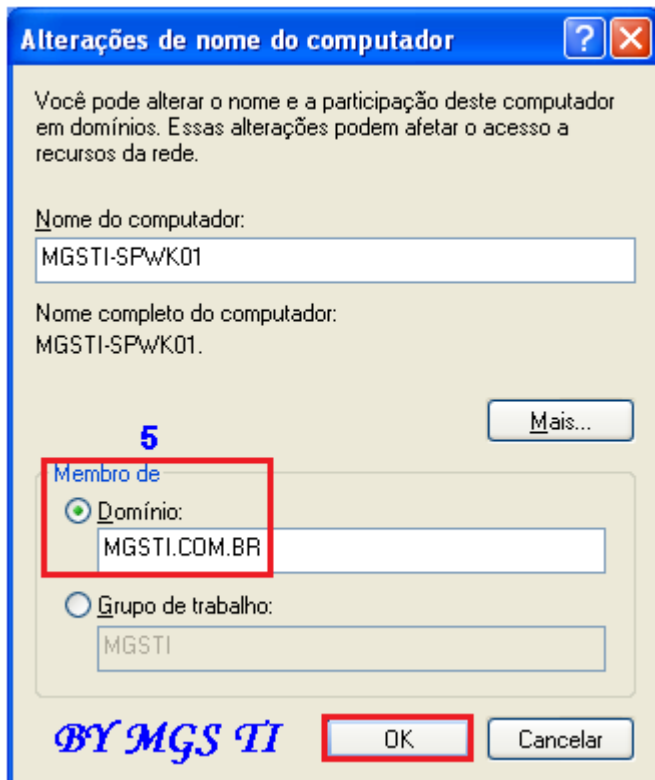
Alterações de nome do computador

Você pode alterar o nome e a participação deste computador em domínios. Essas alterações podem afetar o acesso a recursos da rede.

Nome do computador:

MGSTI-SPWK01

Nome completo do computador:
MGSTI-SPWK01.

Mais...

5

Membro de

Domínio:

MGSTI.COM.BR

Grupo de trabalho:

MGSTI

BY MGS TI

OK

Cancelar